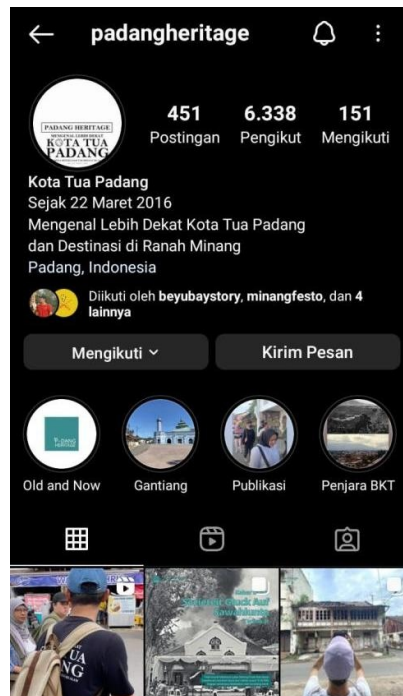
padangheritage

PADANG HERITAGE
MENGENAL LEBIH DEKAT
KOTA TUA PADANG

451 Postingan
6.338 Pengikut
151 Mengikuti

Kota Tua Padang
Sejak 22 Maret 2016
Mengenal Lebih Dekat Kota Tua Padang dan Destinasi di Ranah Minang
Padang, Indonesia

Diikuti oleh beyubaystory, minangfesto, dan 4 lainnya

Mengikuti
Kirim Pesan

Old and Now
Gantiang
Publikasi
Penjara BKT